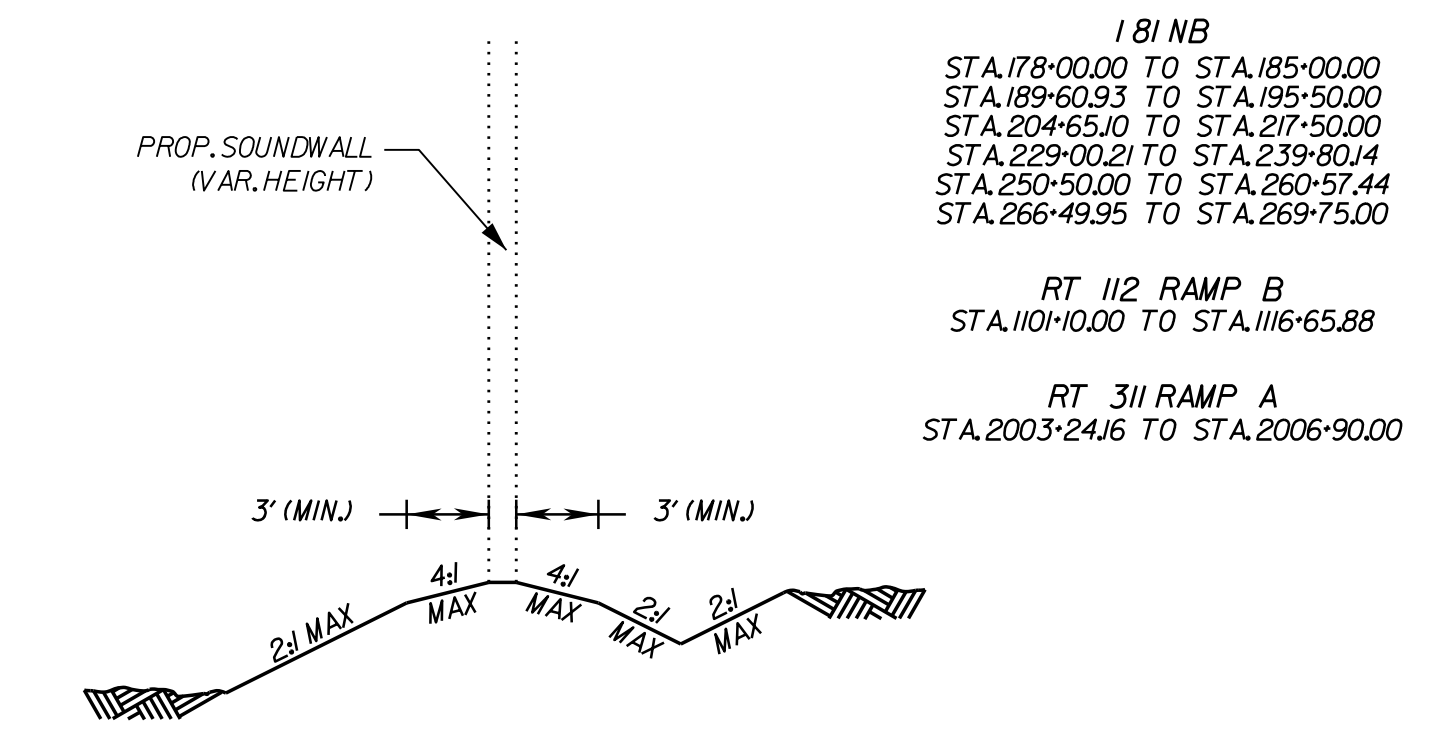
I 81 NB
STA.178+00.00 TO STA.185+00.00
STA.189+60.93 TO STA.195+50.00
STA.204+65.10 TO STA.217+50.00
STA.229+00.21 TO STA.239+80.14
STA.250+50.00 TO STA.260+57.44
STA.266+49.95 TO STA.269+75.00

RT 112 RAMP B
STA.1101+10.00 TO STA.1116+65.88

RT 311 RAMP A
STA.2003+24.16 TO STA.2006+90.00

PROP. SOUNDWALL
(VAR. HEIGHT)

3' (MIN.)

3' (MIN.)

4:1 MAX

4:1 MAX

2:1 MAX

2:1 MAX

2:1 MAX